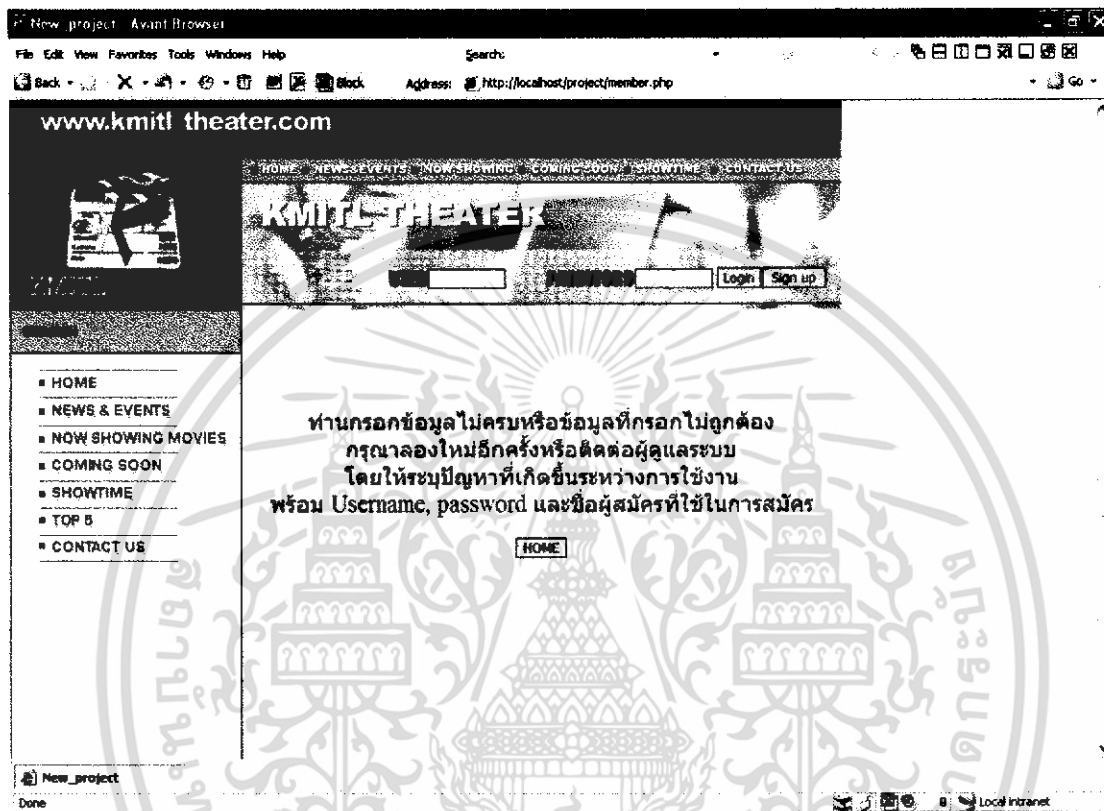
New_project - Avant Browser

File Edit View Favorites Tools Windows Help

Search:

Back X Block Address: http://localhost/project/member.php Go

www.kmitl theater.com

HOME NEWS&EVENTS NOW SHOWING COMING SOON SHOWTIME CONTACT US

KMITL THEATER

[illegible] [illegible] Login Sign up

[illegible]

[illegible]

HOME
NEWS & EVENTS
NOW SHOWING MOVIES
COMING SOON
SHOWTIME
TOP 5
CONTACT US

ท่านกรอกข้อมูลไม่ครบหรือข้อมูลที่กรอกไม่ถูกต้อง
กรุณาลองใหม่อีกครั้งหรือติดต่อผู้ดูแลระบบ
โดยให้ระบุปัญหาที่เกิดขึ้นระหว่างการใช้งาน
พร้อม Username, password และชื่อผู้สมัครที่ใช้ในการสมัคร

HOME

New_project

Done

Local intranet